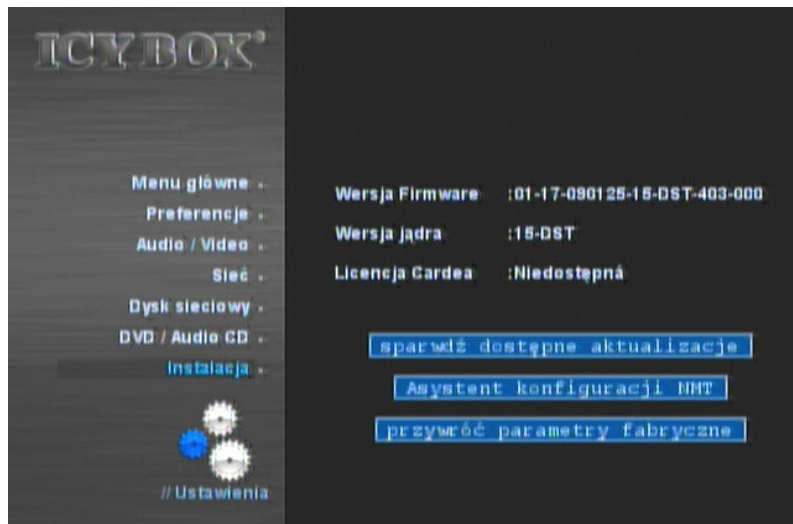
ICYBOX

Menu główne
Preferencje
Audio / Video
Sieć
Dysk sieciowy
DVD / Audio CD
Instalacja

// Ustawienia

| | |
|---|---|
| Wersja Firmware | :01-17-090125-15-DST-403-000 |
| Wersja jądra | :15-DST |
| Licencja Cardea | :Niedostępna |

sparwdź dostępne aktualizacje

Asystent konfiguracji NMT

przywróć parametry fabryczne